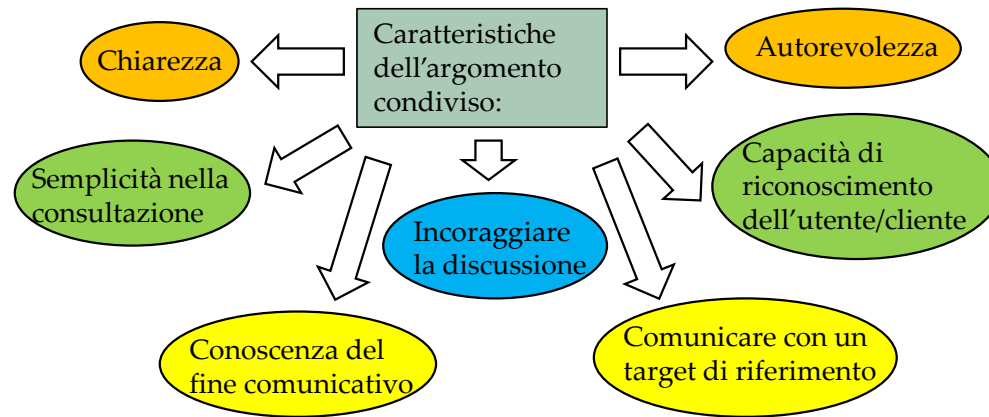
Caratteristiche dell’argomento condiviso:

Chiarezza

Autorevolezza

Semplicità nella consultazione

Capacità di riconoscimento dell’utente/cliente

Incoraggiare la discussione

Conoscenza del fine comunicativo

Comunicare con un target di riferimento